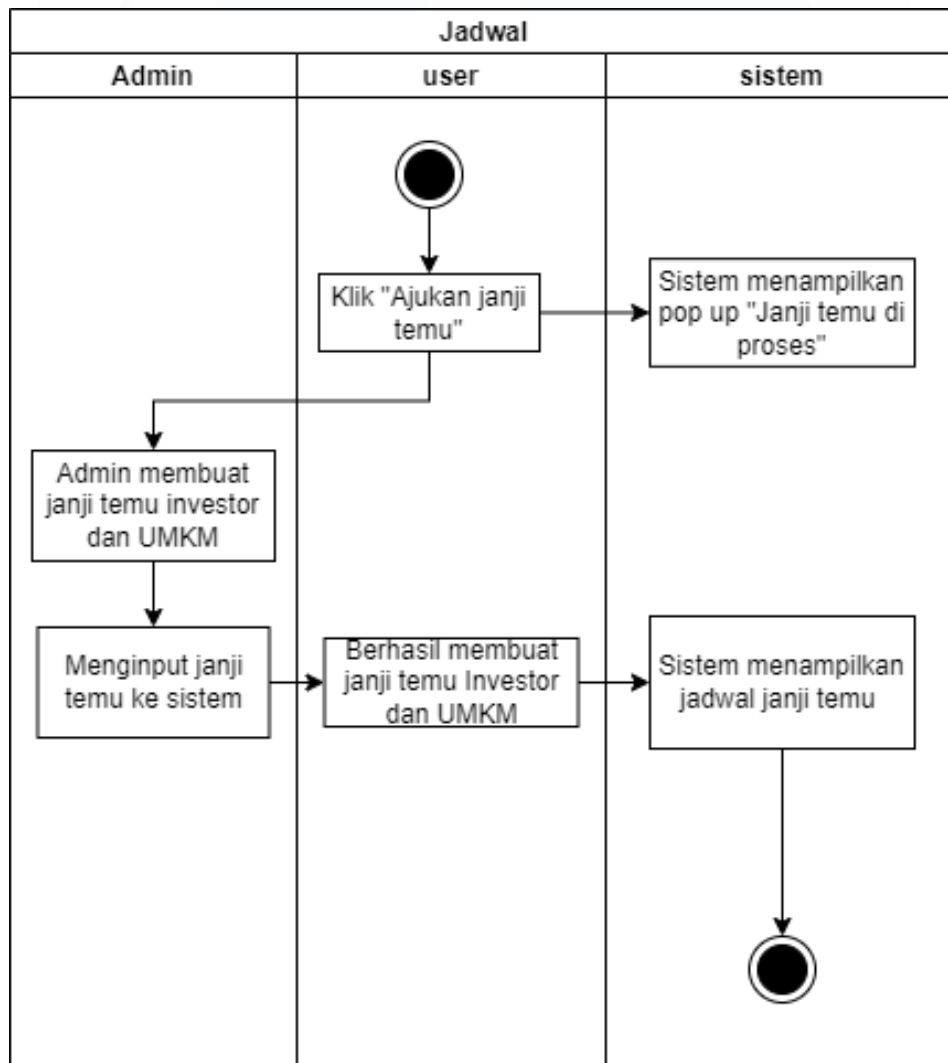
Jadwal

| Admin | user | sistem |
|---|---|---|

Klik "Ajukan janji temu"

Sistem menampilkan pop up "Janji temu di proses"

Admin membuat janji temu investor dan UMKM

Menginput janji temu ke sistem

Berhasil membuat janji temu Investor dan UMKM

Sistem menampilkan jadwal janji temu